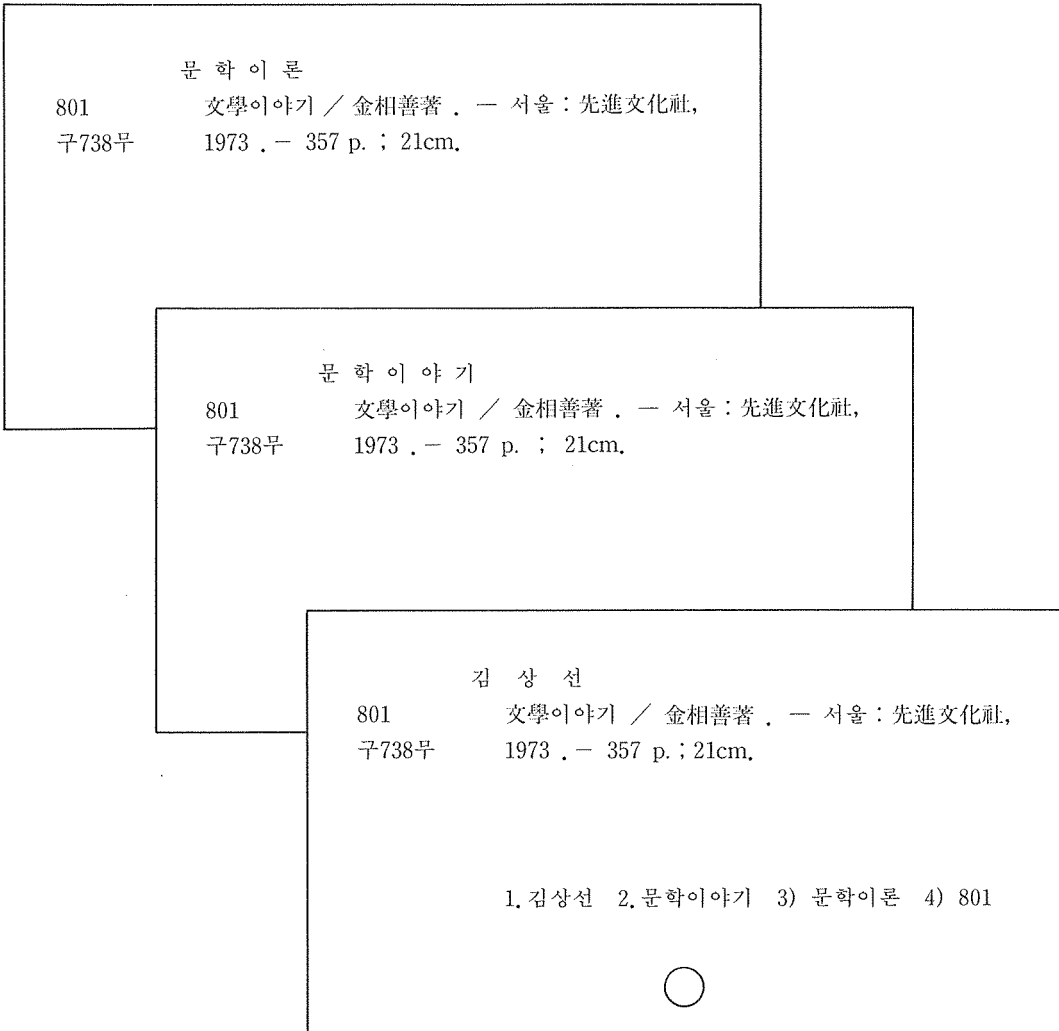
문학이론
801 文學이야기 / 金相善著 . ― 서울 : 先進文化社,
구738무 1973 . ― 357 p. ; 21cm.

문학이야기
801 文學이야기 / 金相善著 . ― 서울 : 先進文化社,
구738무 1973 . ― 357 p. ; 21cm.

김 상 선
801 文學이야기 / 金相善著 . ― 서울 : 先進文化社,
구738무 1973 . ― 357 p. ; 21cm.

1. 김상선 2. 문학이야기 3) 문학이론 4) 801